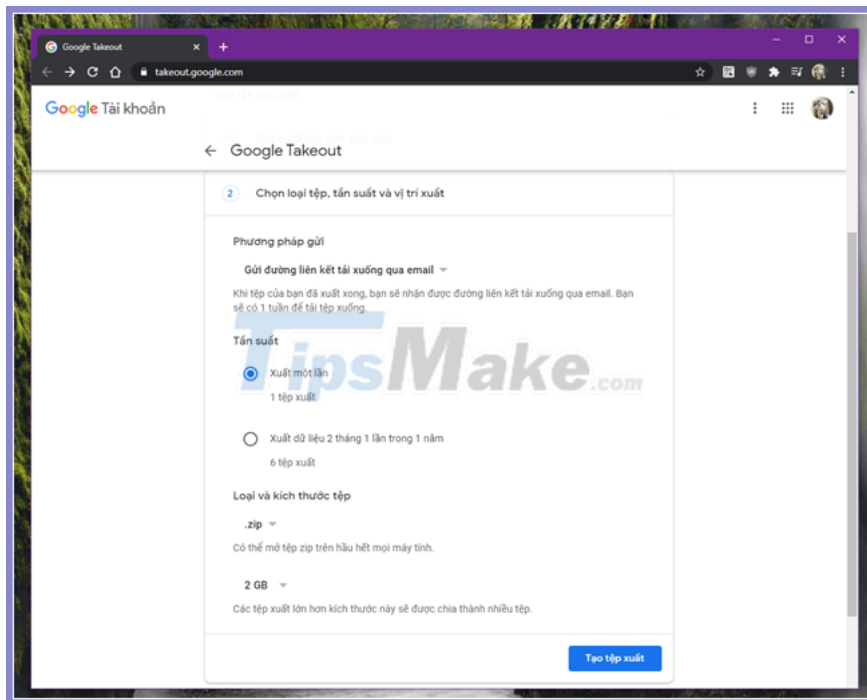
Google Takeout

takeout.google.com

Google Tài khoản

← Google Takeout

2 Chọn loại tệp, tần suất và vị trí xuất

Phương pháp gửi

Gửi đường liên kết tải xuống qua email

Khi tệp của bạn đã xuất xong, bạn sẽ nhận được đường liên kết tải xuống qua email. Bạn sẽ có 1 tuần để tải tệp xuống.

Tần suất

Xuất một lần

1 tệp xuất

Xuất dữ liệu 2 tháng 1 lần trong 1 năm

6 tệp xuất

Loại và kích thước tệp

.zip

Có thể mở tệp zip trên hầu hết mọi máy tính.

2 GB

Các tệp xuất lớn hơn kích thước này sẽ được chia thành nhiều tệp.

Tạo tệp xuất

TipsMake.com